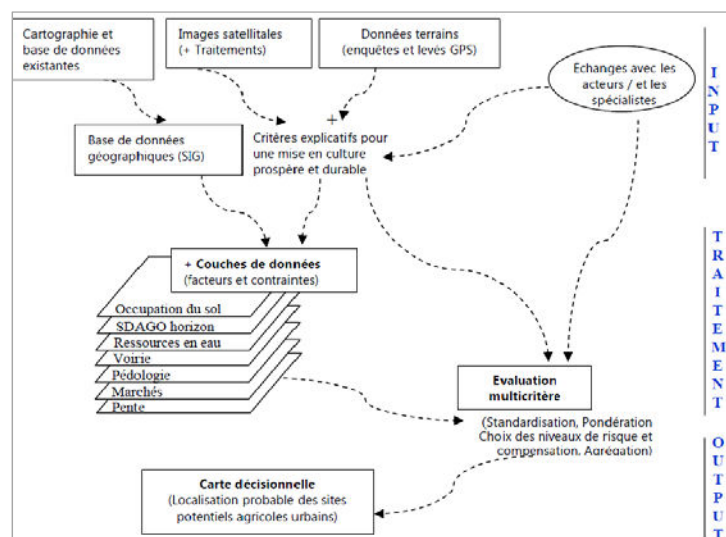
Cartographie et base de données existantes

Images satellitales (+ Traitements)

Données terrains (enquêtes et levés GPS)

Echanges avec les acteurs / et les spécialistes

I
N
P
U
T

+

Base de données géographiques (SIG)

Critères explicatifs pour une mise en culture prospère et durable

T
R
A
I
T
E
M
E
N
T

+ Couches de données (facteurs et contraintes)

Occupation du sol
SDAGO horizon
Ressources en eau
Voirie
Pédologie
Marchés
Pente

Evaluation multicritère

(Standardisation, Pondération Choix des niveaux de risque et compensation, Agrégation)

O
U
T
P
U
T

Carte décisionnelle (Localisation probable des sites potentiels agricoles urbains)